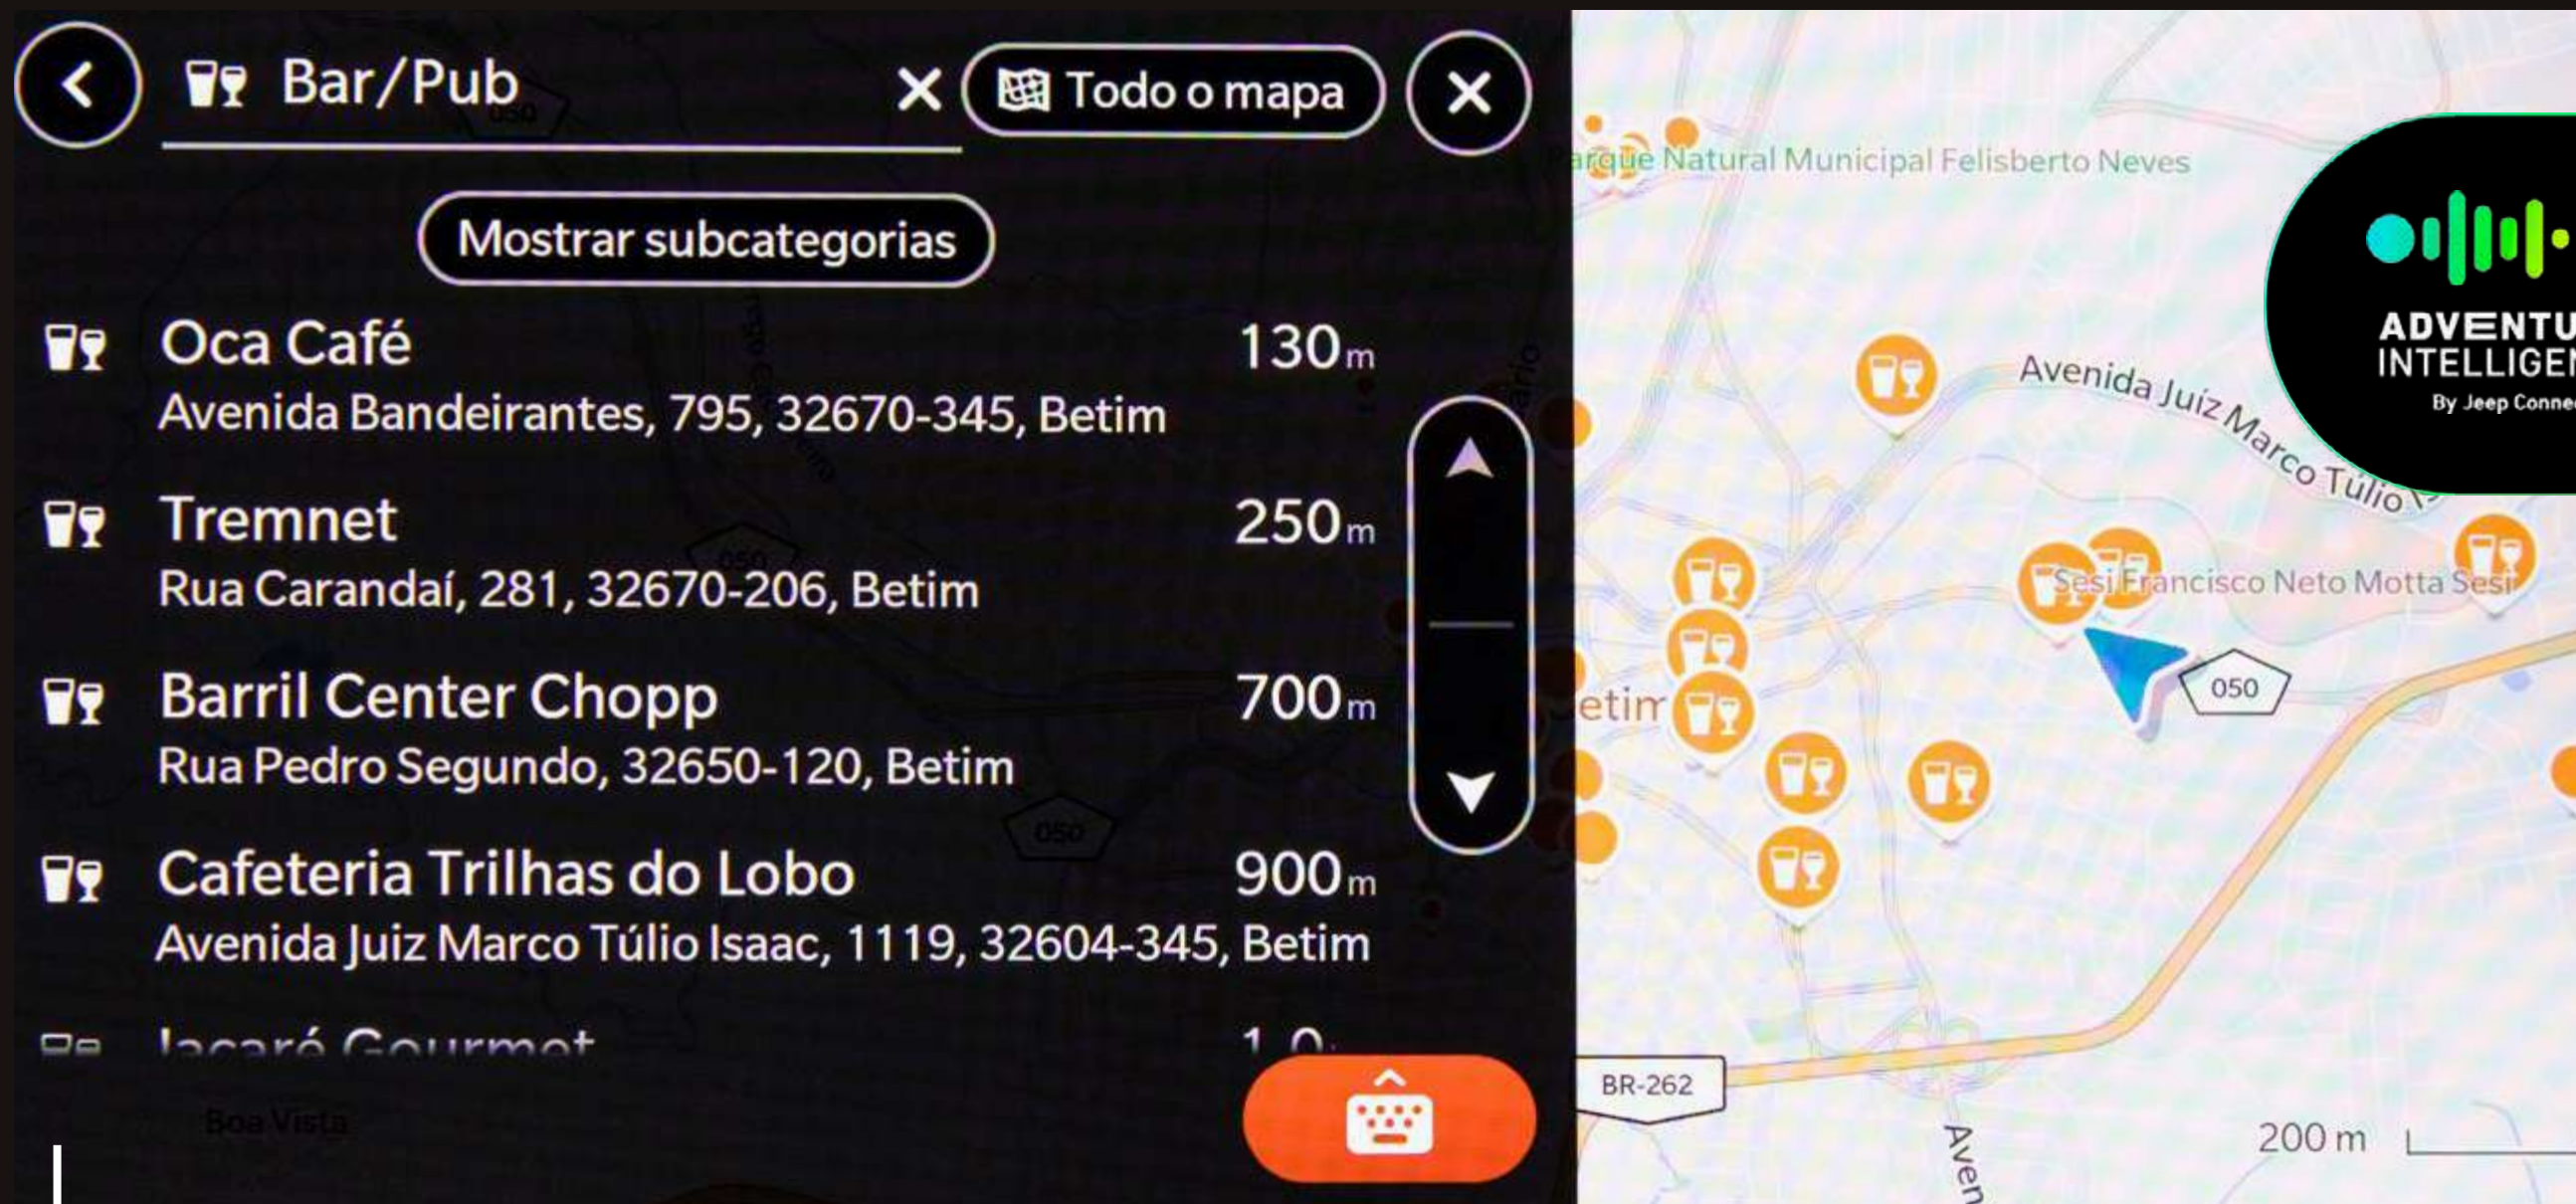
Bar/Pub

Todo o mapa

Mostrar subcategorias

Oca Café 130m
Avenida Bandeirantes, 795, 32670-345, Betim

Tremnet 250m
Rua Carandaí, 281, 32670-206, Betim

Barril Center Chopp 700m
Rua Pedro Segundo, 32650-120, Betim

Cafeteria Trilhas do Lobo 900m
Avenida Juiz Marco Túlio Isaac, 1119, 32604-345, Betim

Jacaré Gourmet 1,0 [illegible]

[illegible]rque Natural Municipal Felisberto Neves

Avenida Juiz Marco Túlio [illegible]

Sesi Francisco Neto Motta Sesi

050

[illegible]etim

BR-262

Aven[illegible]

200 m

ADVENTU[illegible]
INTELLIGEN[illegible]
By Jeep Conne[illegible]